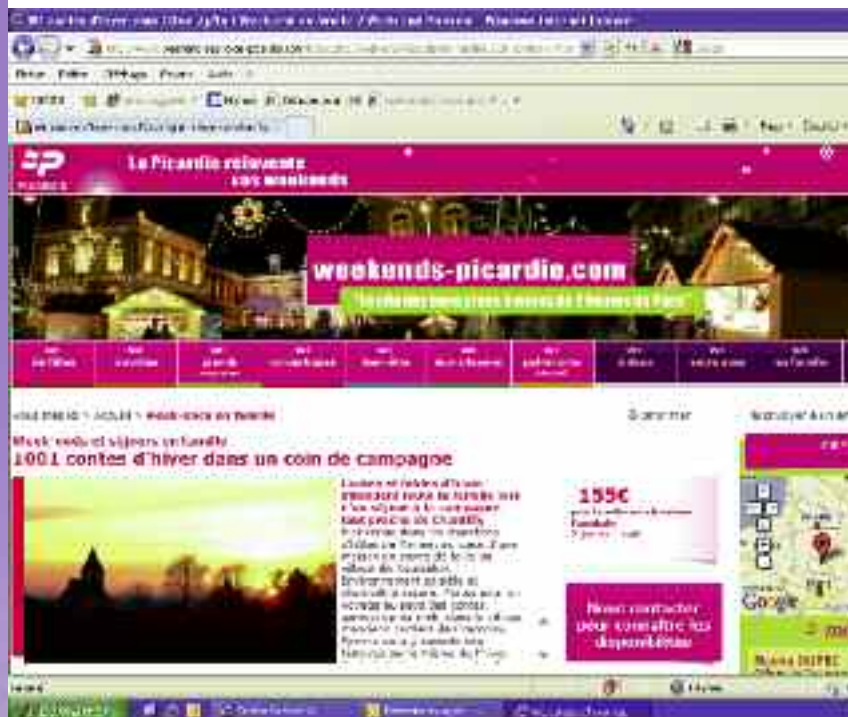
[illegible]

Fichier Edition Affichage Favoris Outils ?

La Picardie réinvente vos weekends

weekends-picardie.com

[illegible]

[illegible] > Accueil > Week-ends en famille

Imprimer

Week-ends et séjours en famille
1001 contes d'hiver dans un coin de campagne

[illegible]

155€

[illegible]

Nous contacter pour connaître les disponibilités

Google

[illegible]